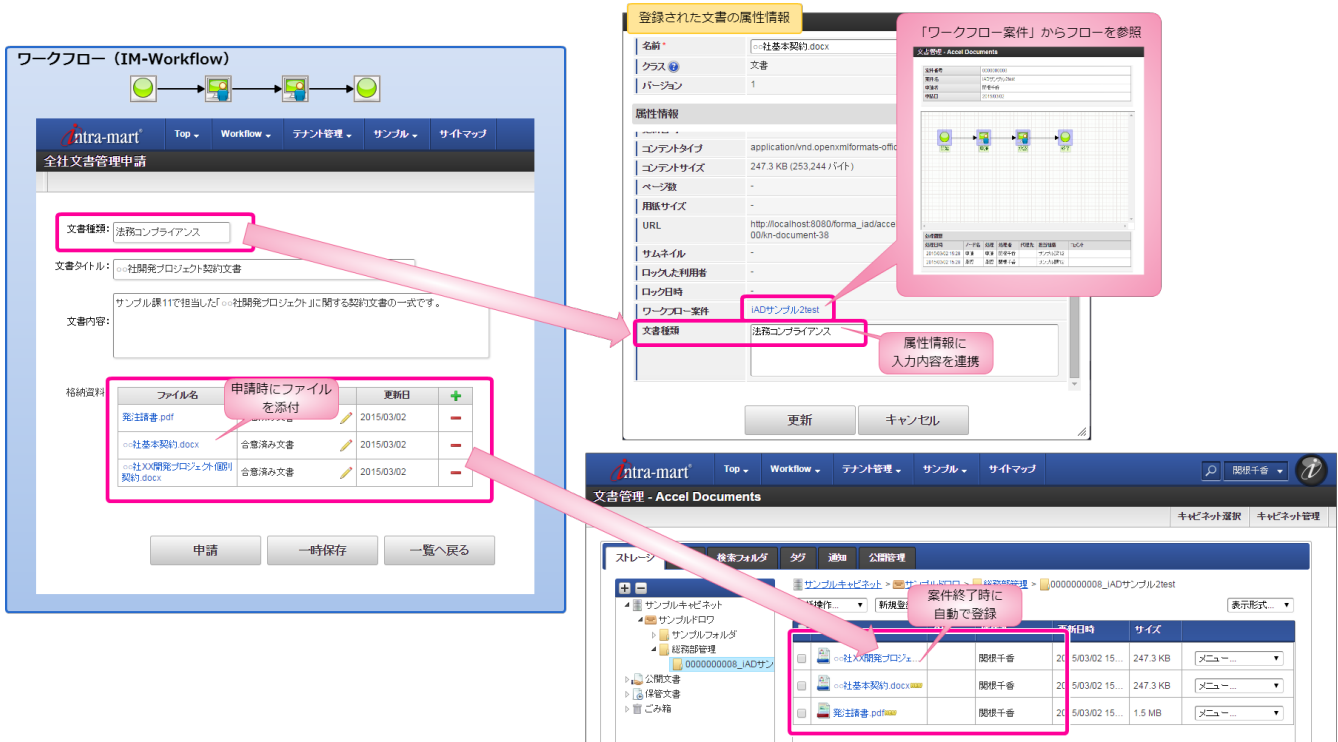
ワークフロー（IM-Workflow）

intra-mart Top Workflow テナント管理 サンプル サイトマップ

全社文書管理申請

文書種類: 法務コンプライアンス

文書タイトル: ○○社開発プロジェクト契約文書

文書内容: サンプル課11で担当した「○○社開発プロジェクト」に関する契約文書の一式です。

格納資料

| ファイル名 | | 更新日 | + |
|---|---|---|---|
| 発注請書.pdf | | 2015/03/02 | − |
| ○○社基本契約.docx | 合意済み文書 | 2015/03/02 | − |
| ○○社XX開発プロジェクト個別契約.docx | 合意済み文書 | 2015/03/02 | − |

申請時にファイルを添付

申請 一時保存 一覧へ戻る

登録された文書の属性情報

| 名前* | ○○社基本契約.docx |
|---|---|
| クラス | 文書 |
| バージョン | 1 |

属性情報

| コンテントタイプ | application/vnd.openxmlformats-offic |
|---|---|
| コンテントサイズ | 247.3 KB (253,244 バイト) |
| ページ数 | - |
| 用紙サイズ | - |
| URL | http://localhost:8080/forma_iad/acce 00/kn-document-38 |
| サムネイル | - |
| ロックした利用者 | - |
| ロック日時 | - |
| ワークフロー案件 | iADサンプル2test |
| 文書種類 | 法務コンプライアンス |

属性情報に入力内容を連携

更新 キャンセル

「ワークフロー案件」からフローを参照

intra-mart Top Workflow テナント管理 サンプル サイトマップ 関根千香

文書管理 - Accel Documents

キャビネット選択 キャビネット管理

ストレージ 検索フォルダ タグ 通知 公開管理

サンプルキャビネット > サンプルドロワ > 総務部管理 > 0000000008_iADサンプル2test

新規登録 表示形式...

サンプルキャビネット
サンプルドロワ
サンプルフォルダ
総務部管理
0000000008_iADサン
公開文書
保管文書
ごみ箱

案件終了時に自動で登録

| | | 更新日時 | サイズ | |
|---|---|---|---|---|
| ○○社XX開発プロジェ... | 関根千香 | 2015/03/02 15... | 247.3 KB | メニュー... |
| ○○社基本契約.docx | 関根千香 | 2015/03/02 15... | 247.3 KB | メニュー... |
| 発注請書.pdf | 関根千香 | 2015/03/02 15... | 1.5 MB | メニュー... |